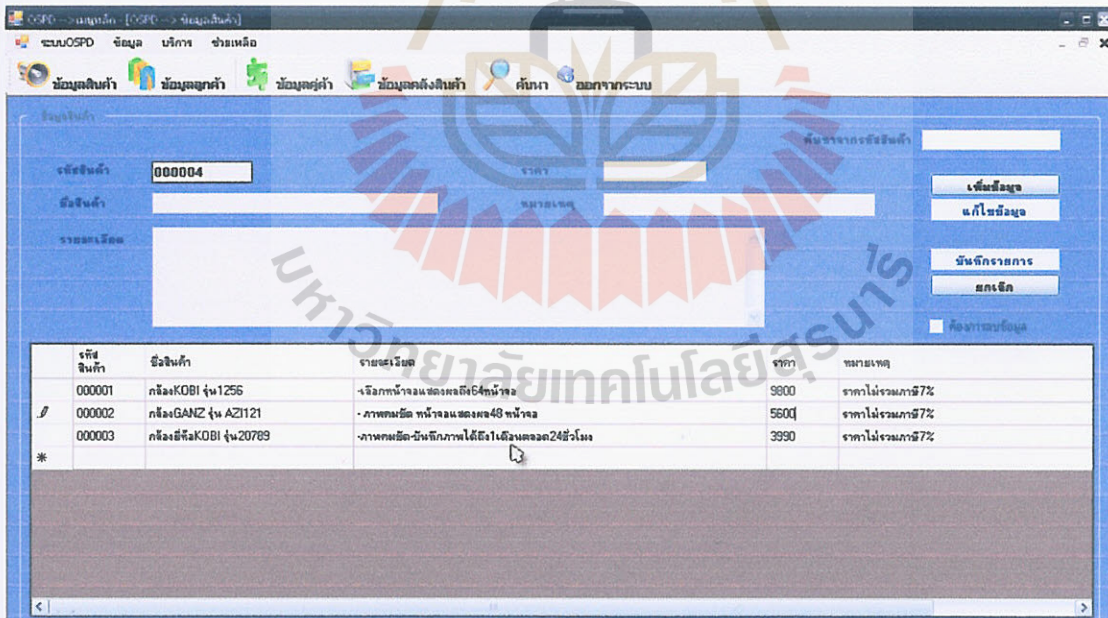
OSPD -->เมนูหลัก - [OSPD --> ข้อมูลสินค้า]

ระบบOSPD ข้อมูล บริการ ช่วยเหลือ

ข้อมูลสินค้า ข้อมูลลูกค้า ข้อมูลคู่ค้า ข้อมูลคลังสินค้า ค้นหา ออกจากระบบ

ข้อมูลสินค้า

ค้นหาจากรหัสสินค้า

รหัสสินค้า 000004

ราคา

ชื่อสินค้า

หมายเหตุ

รายละเอียด

เพิ่มข้อมูล

แก้ไขข้อมูล

บันทึกรายการ

ยกเลิก

ต้องการลบข้อมูล

| | รหัสสินค้า | ชื่อสินค้า | รายละเอียด | ราคา | หมายเหตุ |
|---|---|---|---|---|---|
| | 000001 | กล้องKOBI รุ่น1256 | -เลือกหน้าจอแสดงผลถึง64หน้าจอ | 9800 | ราคาไม่รวมภาษี7% |
| | 000002 | กล้องGANZ รุ่น AZI121 | - ภาพคมชัด หน้าจอแสดงผล48 หน้าจอ | 5600 | ราคาไม่รวมภาษี7% |
| | 000003 | กล้องยี่ห้อKOBI รุ่น20789 | -ภาพคมชัด-บันทึกภาพได้ถึง1เดือนตลอด24ชั่วโมง | 3990 | ราคาไม่รวมภาษี7% |
| * | | | | | |

มหาวิทยาลัยเทคโนโลยีสุรนารี